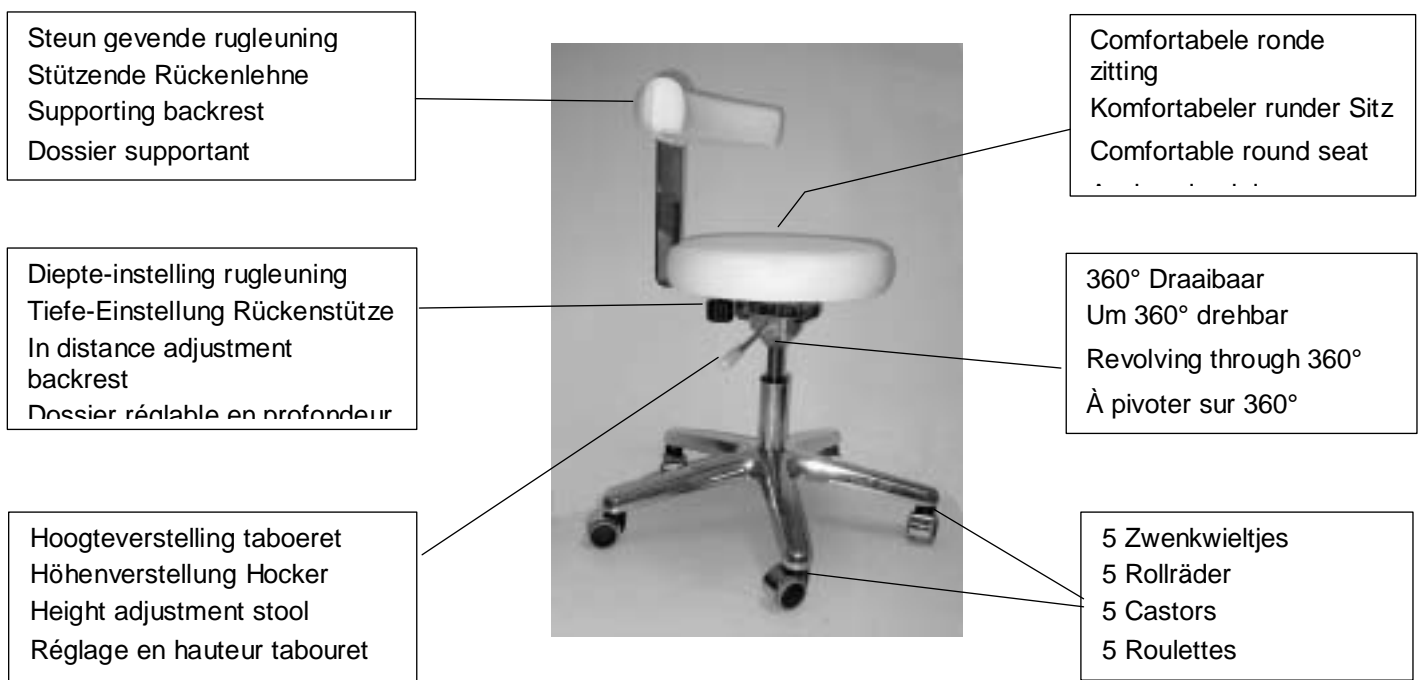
Steun gevende rugleuning
Stützende Rückenlehne
Supporting backrest
Dossier supportant

Comfortabele ronde zitting
Komfortabeler runder Sitz
Comfortable round seat
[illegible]

Diepte-instelling rugleuning
Tiefe-Einstellung Rückenstütze
In distance adjustment backrest
Dossier réglable en profondeur

360° Draaibaar
Um 360° drehbar
Revolving through 360°
À pivoter sur 360°

Hoogteverstelling taboeret
Höhenverstellung Hocker
Height adjustment stool
Réglage en hauteur tabouret

5 Zwenkwieltjes
5 Rollräder
5 Castors
5 Roulettes